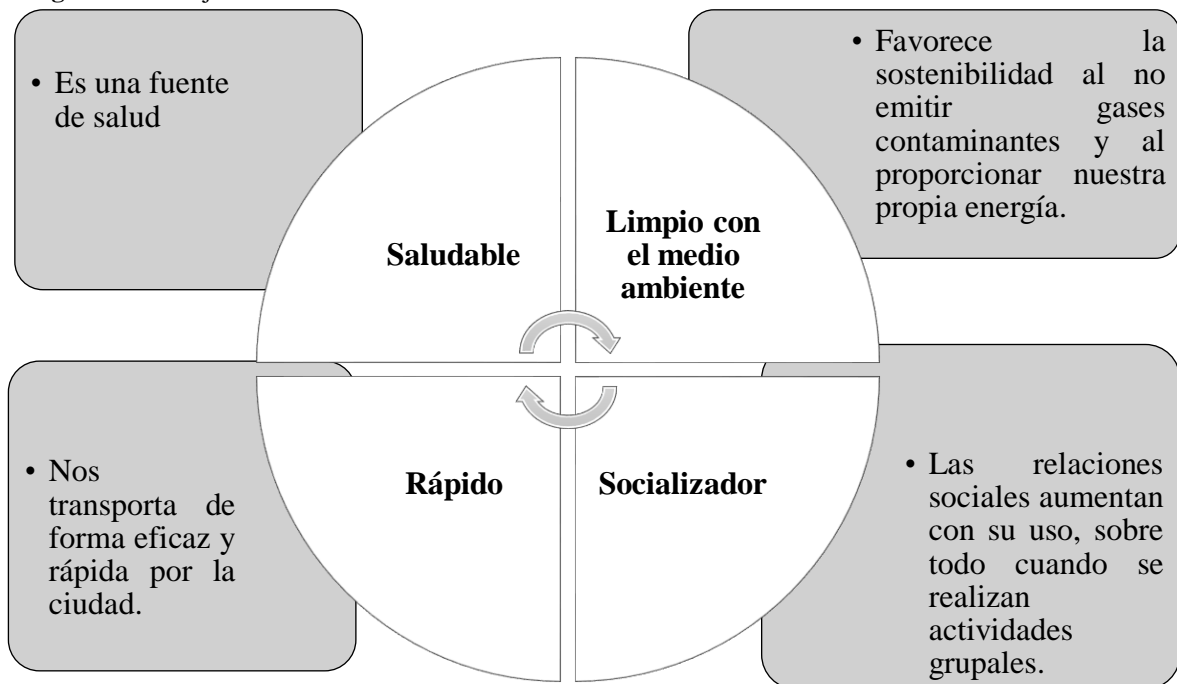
• Es una fuente de salud

• Favorece la sostenibilidad al no emitir gases contaminantes y al proporcionar nuestra propia energía.

Saludable

Limpio con el medio ambiente

Rápido

Socializador

• Nos transporta de forma eficaz y rápida por la ciudad.

• Las relaciones sociales aumentan con su uso, sobre todo cuando se realizan actividades grupales.